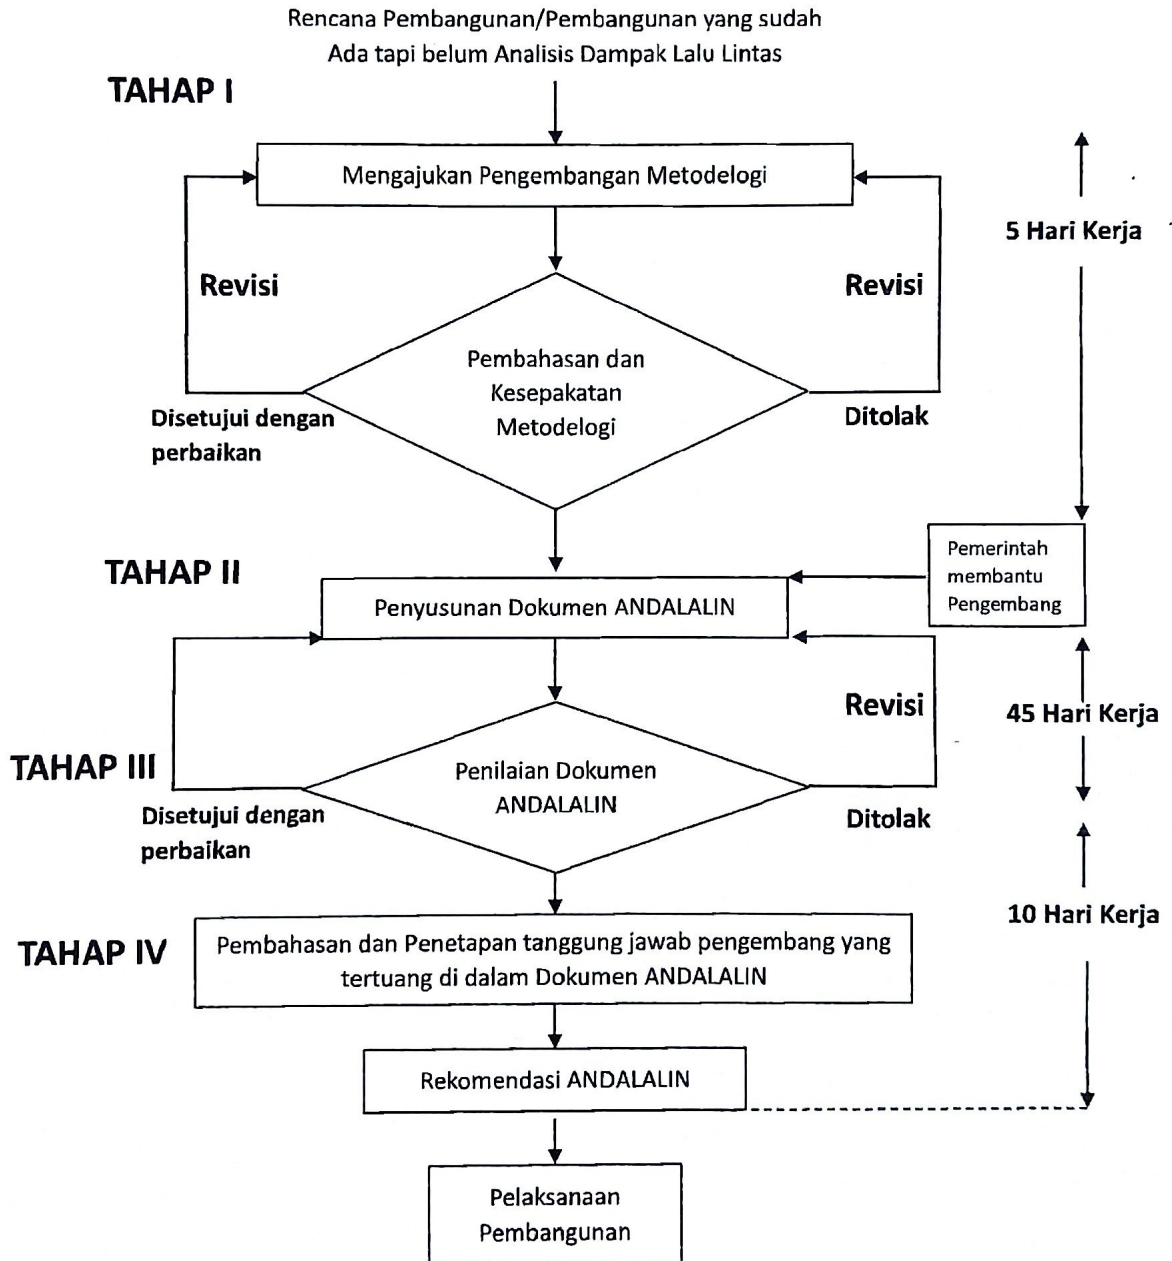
Rencana Pembangunan/Pembangunan yang sudah Ada tapi belum Analisis Dampak Lalu Lintas

TAHAP I

Mengajukan Pengembangan Metodelogi

5 Hari Kerja

Revisi

Revisi

Pembahasan dan Kesepakatan Metodelogi

Disetujui dengan perbaikan

Ditolak

Pemerintah membantu Pengembang

TAHAP II

Penyusunan Dokumen ANDALALIN

Revisi

45 Hari Kerja

TAHAP III

Penilaian Dokumen ANDALALIN

Disetujui dengan perbaikan

Ditolak

10 Hari Kerja

TAHAP IV

Pembahasan dan Penetapan tanggung jawab pengembang yang tertuang di dalam Dokumen ANDALALIN

Rekomendasi ANDALALIN

Pelaksanaan Pembangunan